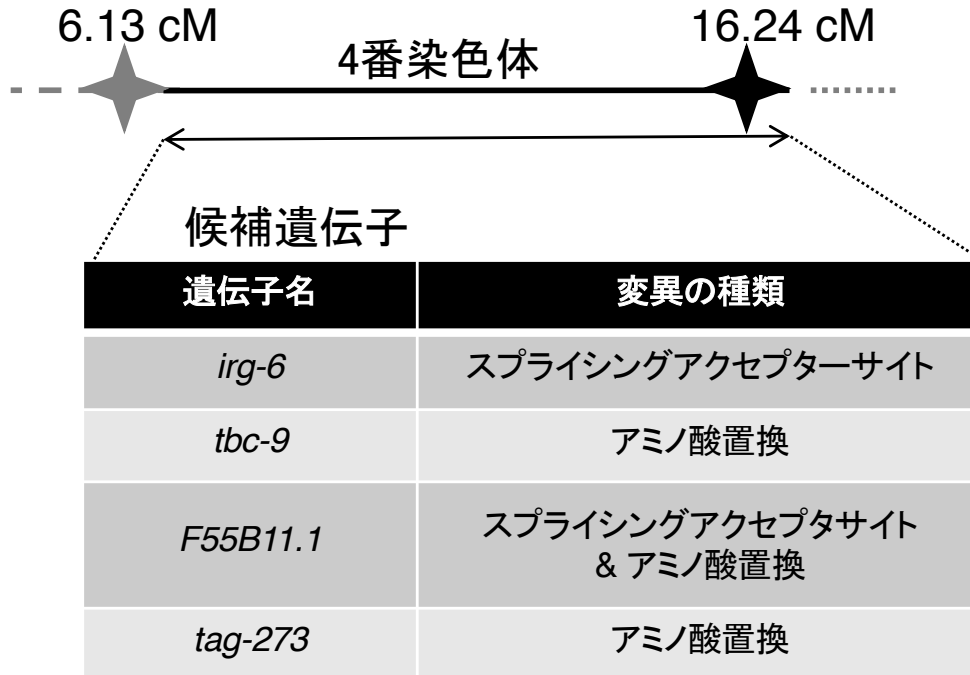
6.13 cM

16.24 cM

4番染色体

候補遺伝子

| 遺伝子名 | 変異の種類 |
|---|---|
| *irg-6* | スプライシングアクセプターサイト |
| *tbc-9* | アミノ酸置換 |
| *F55B11.1* | スプライシングアクセプタサイト & アミノ酸置換 |
| *tag-273* | アミノ酸置換 |